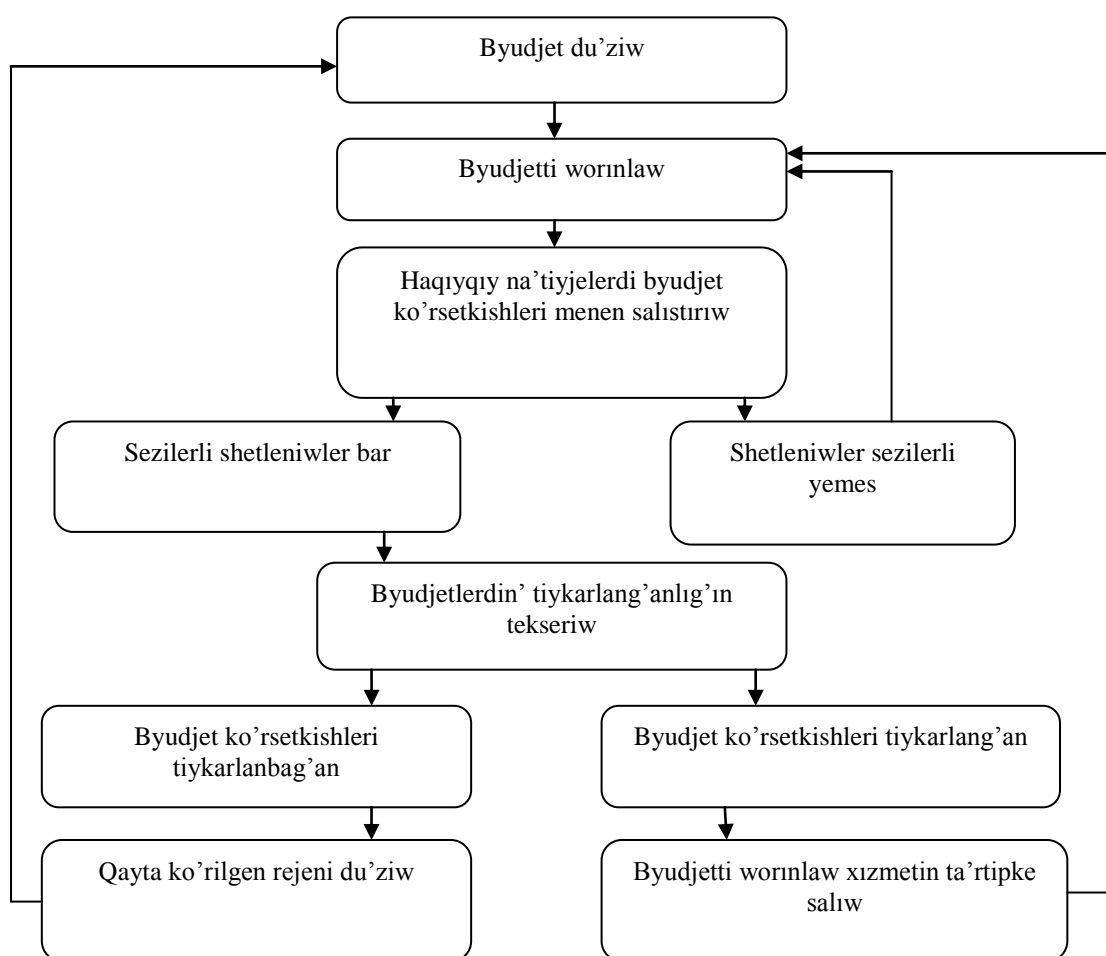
Byudjet du’ziw

Byudjetti worınlaw

Haqıyqıy na’tiyjelerdi byudjet ko’rsetkishleri menen salıstırıw

Sezilerli shetleniwler bar

Shetleniwler sezilerli yemes

Byudjetlerdin’ tiykarlang’anlıg’ın tekseriw

Byudjet ko’rsetkishleri tiykarlanbag’an

Byudjet ko’rsetkishleri tiykarlang’an

Qayta ko’rilgen rejeni du’ziw

Byudjetti worınlaw xızmetin ta’rtipke salıw